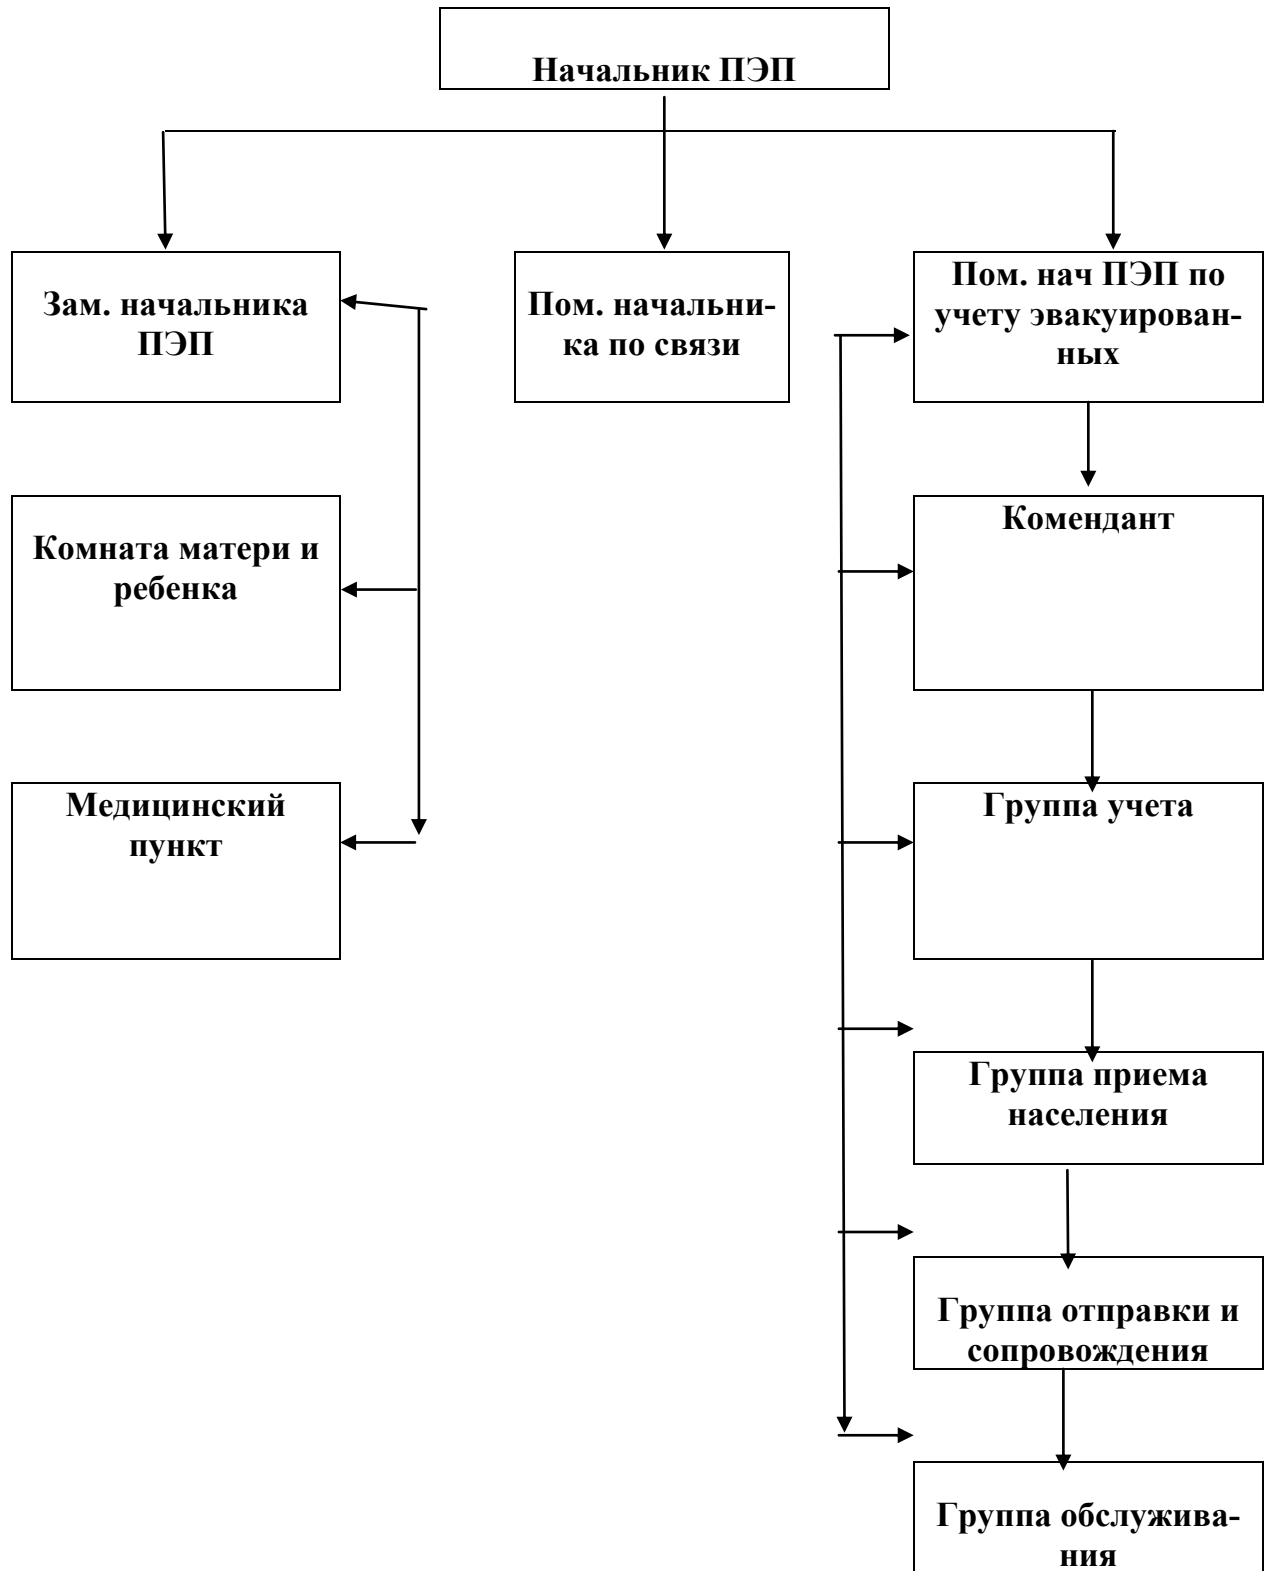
Начальник ПЭП

Зам. начальника ПЭП

Пом. начальника по связи

Пом. нач ПЭП по учету эвакуированных

Комната матери и ребенка

Медицинский пункт

Комендант

Группа учета

Группа приема населения

Группа отправки и сопровождения

Группа обслуживания